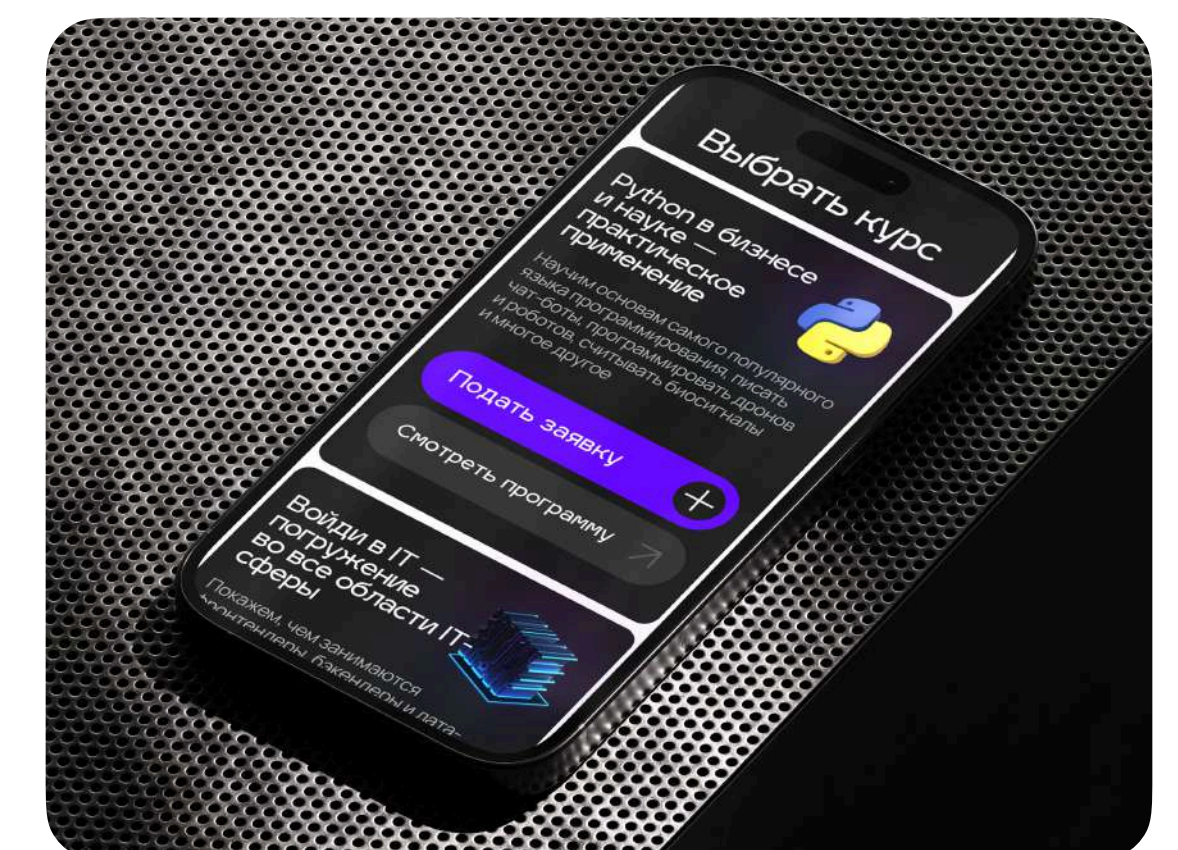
Выбрать курс

Python в бизнесе и науке — практическое применение

Научим основам самого популярного языка программирования, писать чат-боты, программировать дронов и роботов, считывать биосигналы и многое другое

Подать заявку

Смотреть программу

Войди в IT — погружение во все области IT-сферы

Покажем, чем занимаются фронтендеры, бэкендеры и дата-